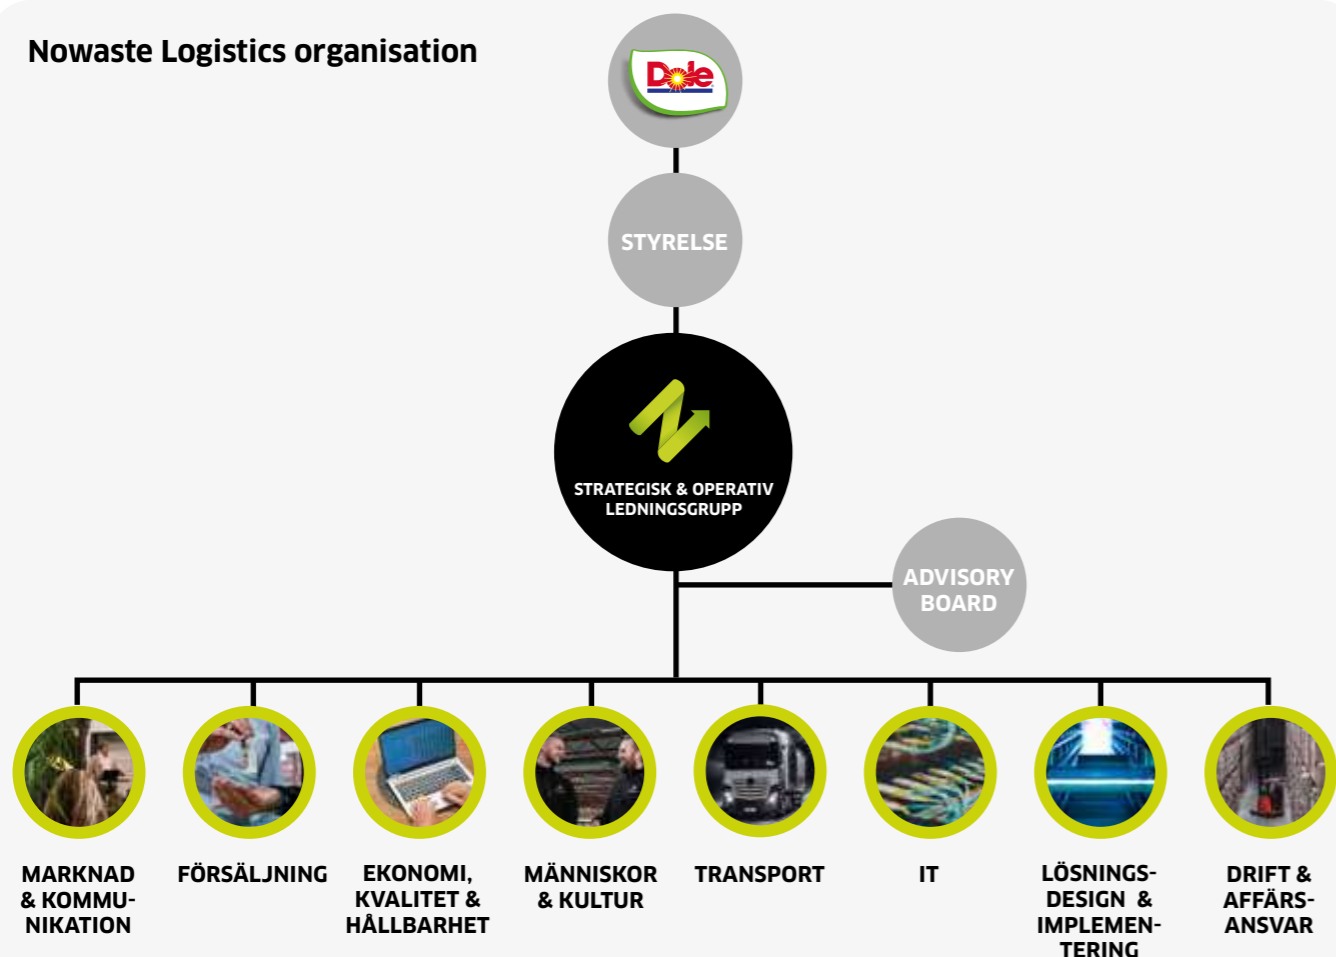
Nowaste Logistics organisation

Dole

STYRELSE

STRATEGISK & OPERATIV LEDNINGSGRUPP

ADVISORY BOARD

MARKNAD & KOMMUNIKATION

FÖRSÄLJNING

EKONOMI, KVALITET & HÅLLBARHET

MÄNNISKOR & KULTUR

TRANSPORT

IT

LÖSNINGSDESIGN & IMPLEMENTERING

DRIFT & AFFÄRSANSVAR